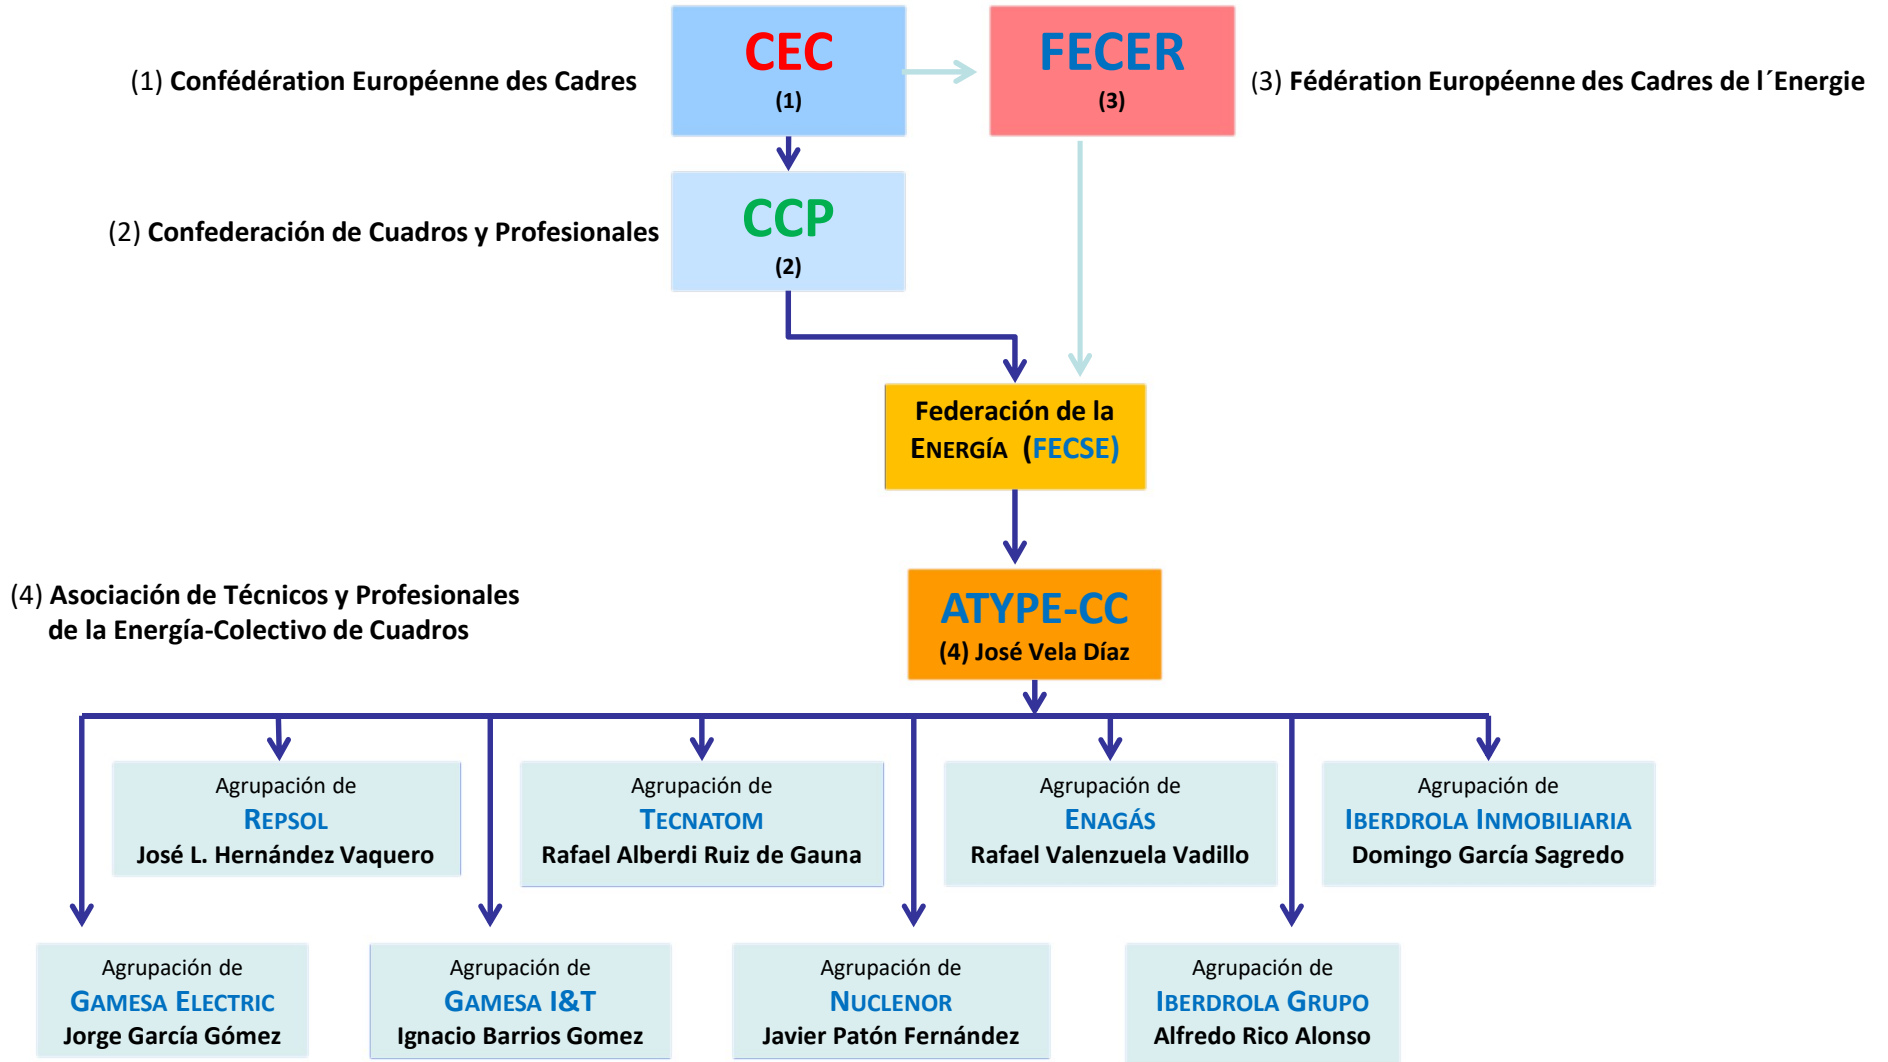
(1) Confédération Européenne des Cadres

CEC
(1)

FECER
(3)

(3) Fédération Européenne des Cadres de l´Energie

(2) Confederación de Cuadros y Profesionales

CCP
(2)

Federación de la Energía (FECSE)

(4) Asociación de Técnicos y Profesionales de la Energía-Colectivo de Cuadros

ATYPE-CC
(4) José Vela Díaz

Agrupación de
Repsol
José L. Hernández Vaquero

Agrupación de
Tecnatom
Rafael Alberdi Ruiz de Gauna

Agrupación de
Enagás
Rafael Valenzuela Vadillo

Agrupación de
Iberdrola Inmobiliaria
Domingo García Sagredo

Agrupación de
Gamesa Electric
Jorge García Gómez

Agrupación de
Gamesa I&T
Ignacio Barrios Gomez

Agrupación de
Nuclenor
Javier Patón Fernández

Agrupación de
Iberdrola Grupo
Alfredo Rico Alonso